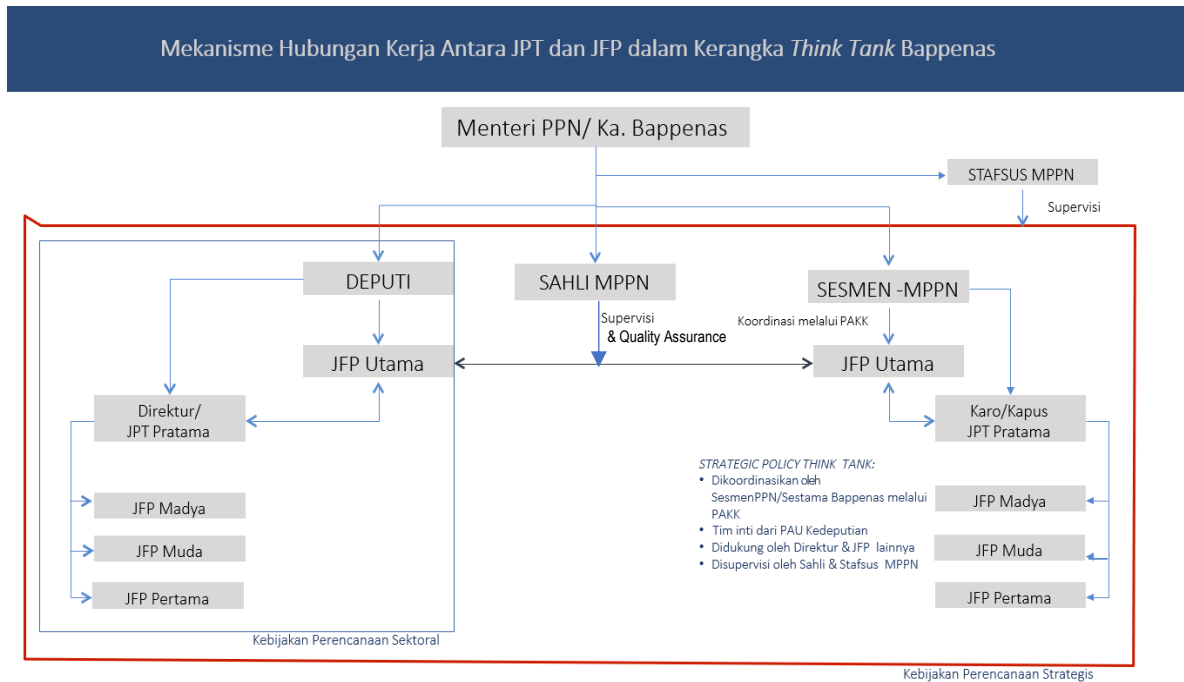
Mekanisme Hubungan Kerja Antara JPT dan JFP dalam Kerangka *Think Tank* Bappenas

Menteri PPN/ Ka. Bappenas

STAFSUS MPPN

Supervisi

DEPUTI

SAHLI MPPN

SESMEN -MPPN

Supervisi
& Quality Assurance

Koordinasi melalui PAKK

JFP Utama

JFP Utama

Direktur/
JPT Pratama

Karo/Kapus
JPT Pratama

JFP Madya

JFP Muda

JFP Pertama

*STRATEGIC POLICY THINK TANK:*
• Dikoordinasikan oleh SesmenPPN/Sestama Bappenas melalui PAKK
• Tim inti dari PAU Kedeputian
• Didukung oleh Direktur & JFP lainnya
• Disupervisi oleh Sahli & Stafsus MPPN

JFP Madya

JFP Muda

JFP Pertama

Kebijakan Perencanaan Sektoral

Kebijakan Perencanaan Strategis